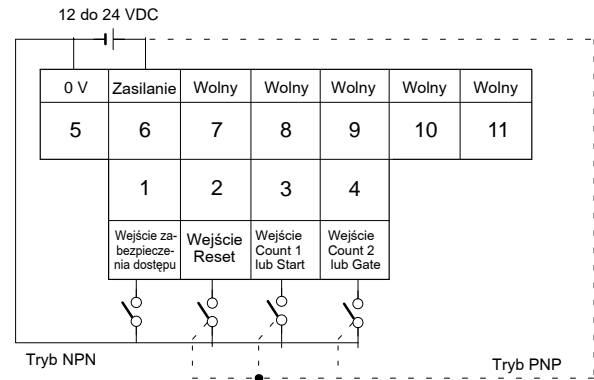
12 do 24 VDC

| 0 V | Zasilanie | Wolny | Wolny | Wolny | Wolny | Wolny |
|---|---|---|---|---|---|---|
| 5 | 6 | 7 | 8 | 9 | 10 | 11 |

| 1 | 2 | 3 | 4 |
|---|---|---|---|
| Wejście zabezpieczenia dostępu | Wejście Reset | Wejście Count 1 lub Start | Wejście Count 2 lub Gate |

Tryb NPN

Tryb PNP